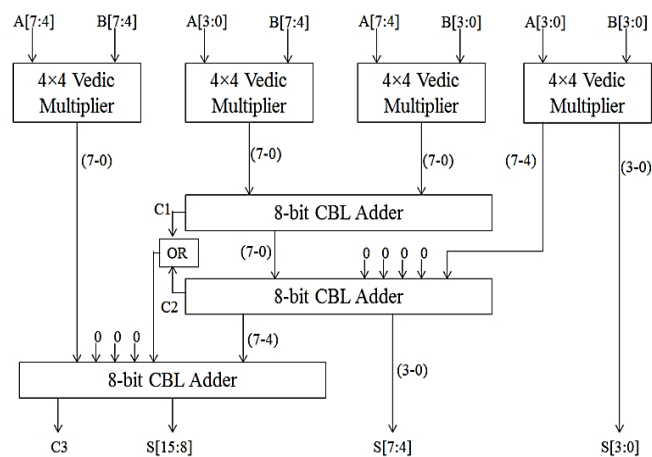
A[7:4]
B[7:4]
A[3:0]
B[7:4]
A[7:4]
B[3:0]
A[3:0]
B[3:0]

4×4 Vedic Multiplier
4×4 Vedic Multiplier
4×4 Vedic Multiplier
4×4 Vedic Multiplier

(7-0)
(7-0)
(7-0)
(7-4)
(3-0)

C1
8-bit CBL Adder
OR
(7-0)
0 0 0 0
C2
8-bit CBL Adder
0 0 0
(7-4)
8-bit CBL Adder
(3-0)

C3
S[15:8]
S[7:4]
S[3:0]